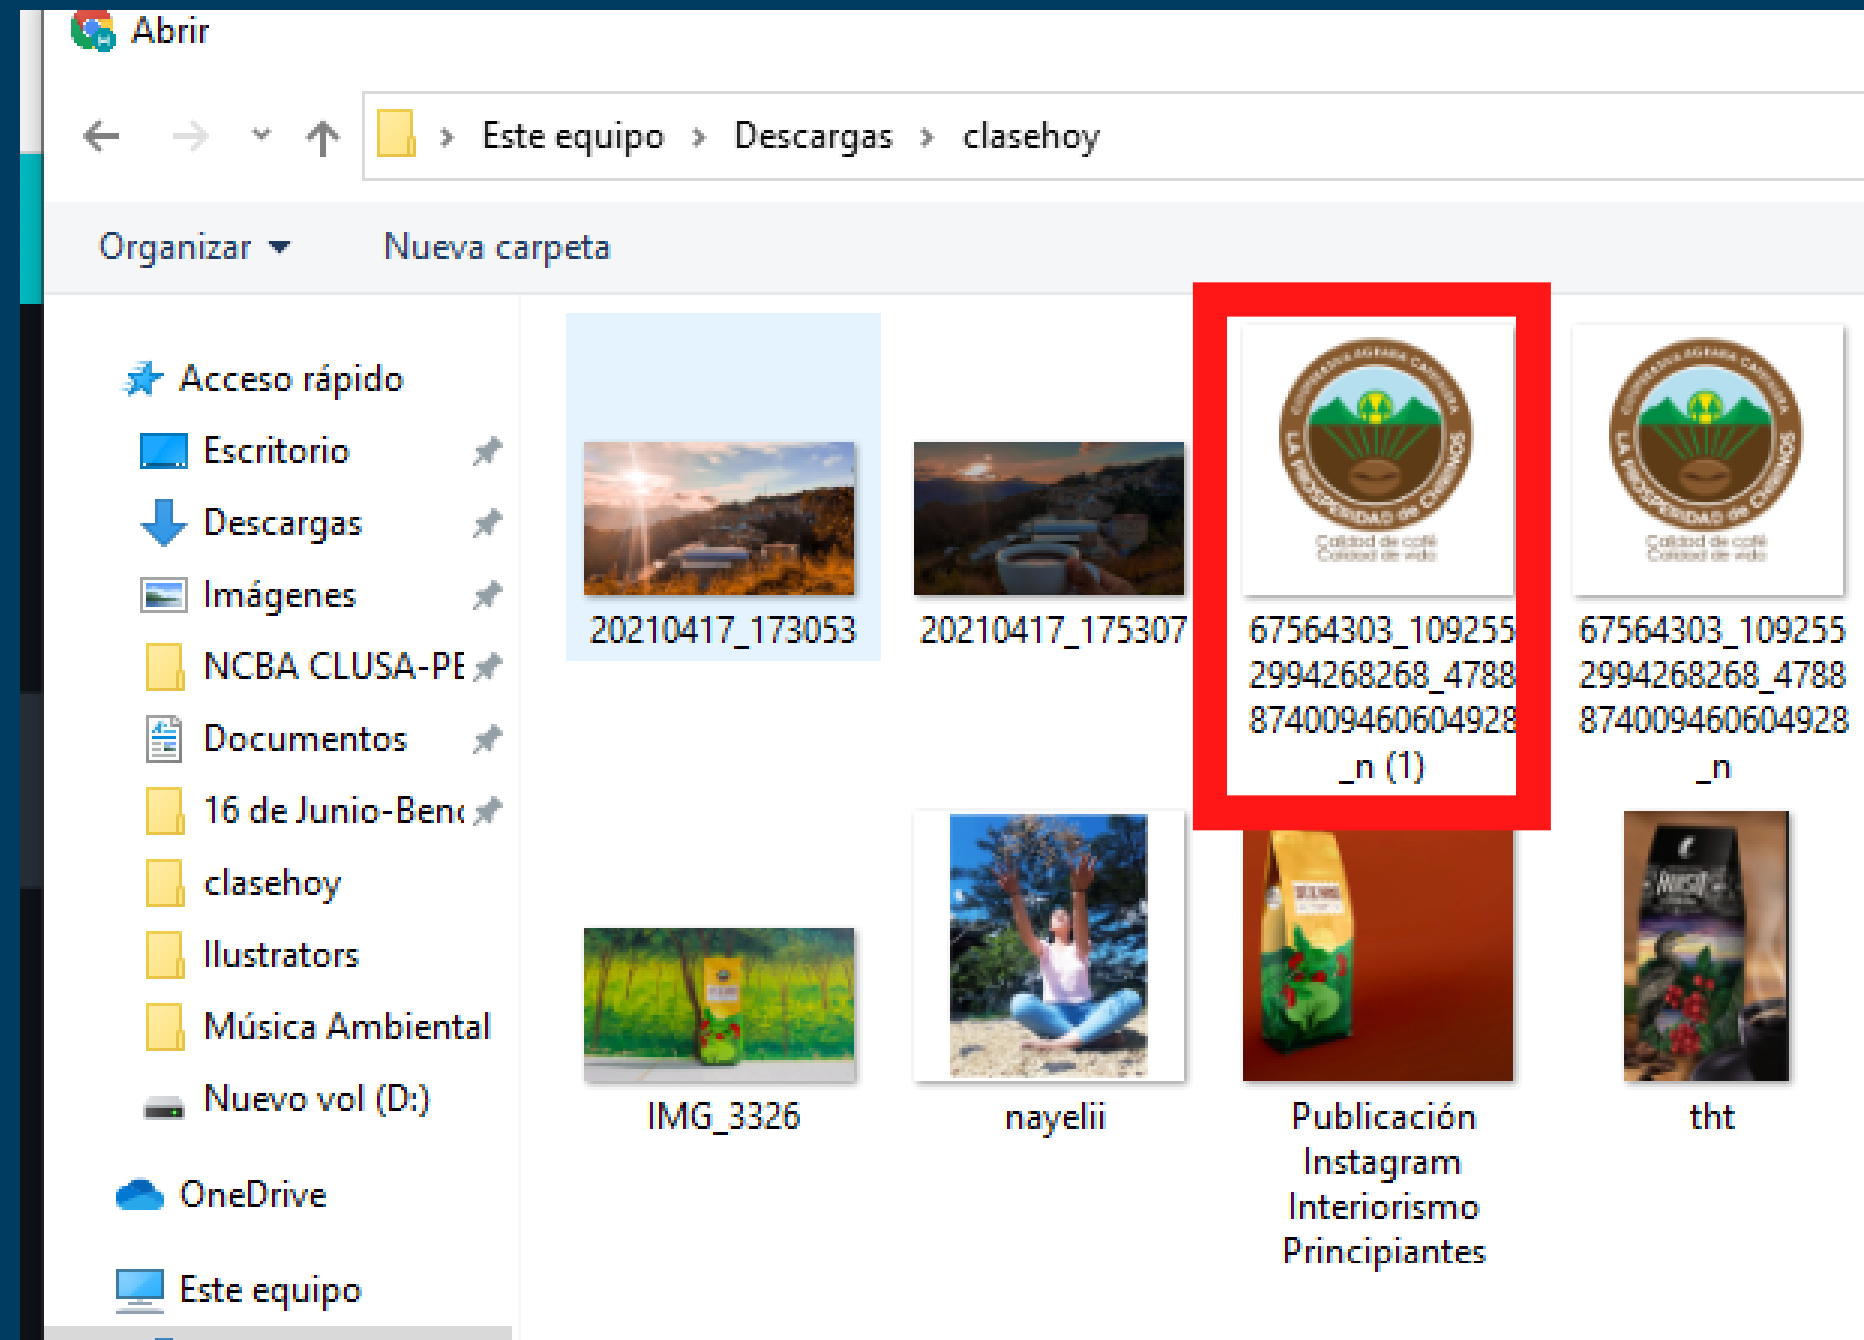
Abrir

Este equipo > Descargas > clasehoy

Organizar ▾ Nueva carpeta

Acceso rápido
Escritorio
Descargas
Imágenes
NCBA CLUSA-PE
Documentos
16 de Junio-Ben
clasehoy
Ilustrators
Música Ambiental
Nuevo vol (D:)
OneDrive
Este equipo

20210417_173053
20210417_175307
67564303_1092552994268268_4788874009460604928_n (1)
67564303_1092552994268268_4788874009460604928_n
IMG_3326
nayelii
Publicación Instagram Interiorismo Principiantes
tht